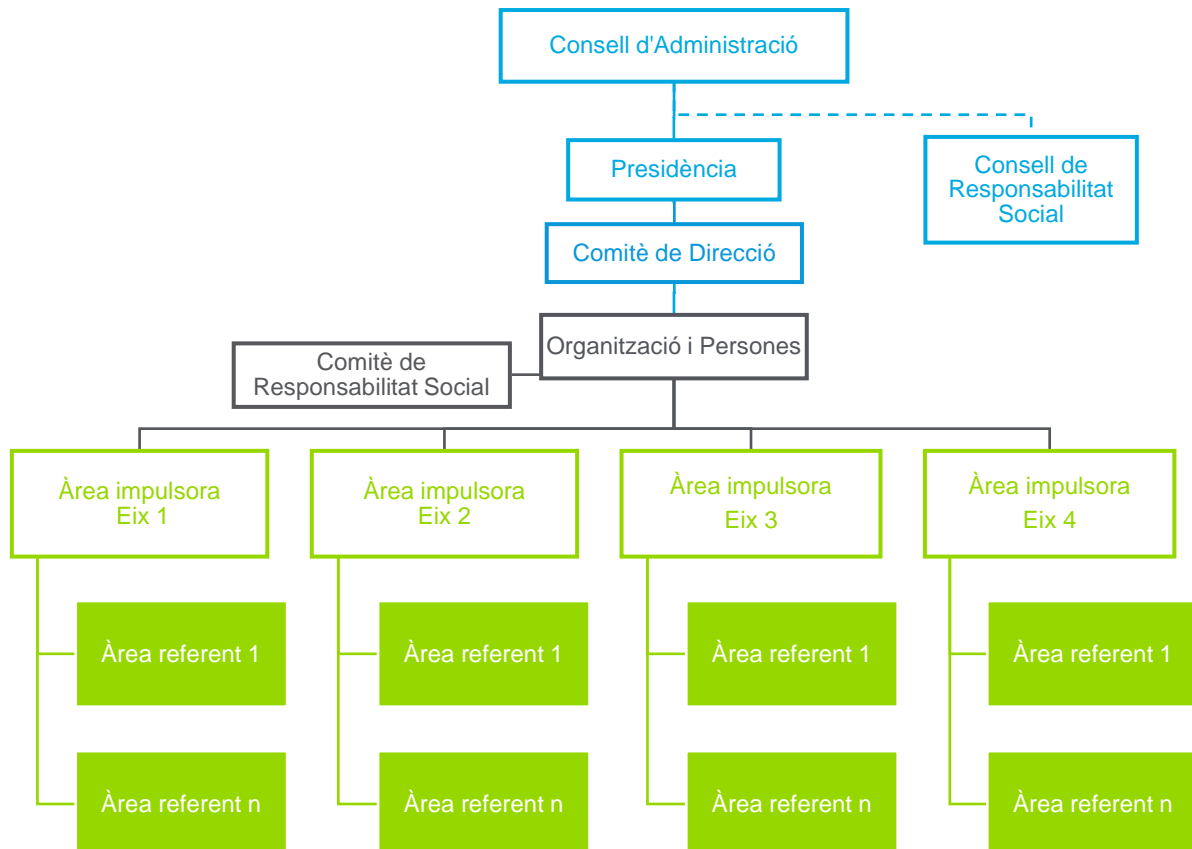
Consell d'Administració

Presidència

Consell de Responsabilitat Social

Comitè de Direcció

Organització i Persones

Comitè de Responsabilitat Social

Àrea impulsora Eix 1

Àrea referent 1

Àrea referent n

Àrea impulsora Eix 2

Àrea referent 1

Àrea referent n

Àrea impulsora Eix 3

Àrea referent 1

Àrea referent n

Àrea impulsora Eix 4

Àrea referent 1

Àrea referent n